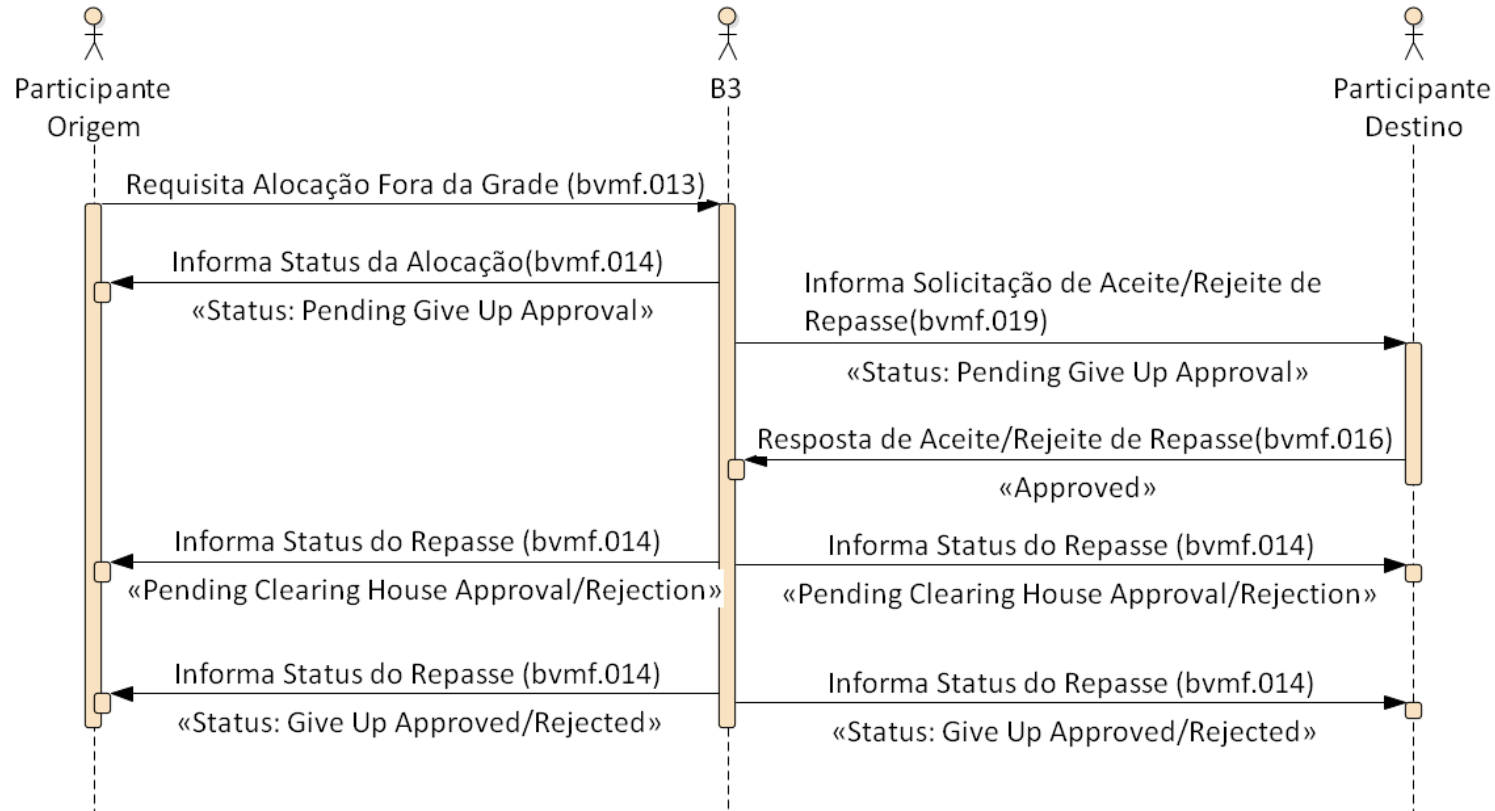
Participante Origem

B3

Participante Destino

Requisita Alocação Fora da Grade (bvmf.013)

Informa Status da Alocação(bvmf.014)

«Status: Pending Give Up Approval»

Informa Solicitação de Aceite/Rejeite de Repasse(bvmf.019)

«Status: Pending Give Up Approval»

Resposta de Aceite/Rejeite de Repasse(bvmf.016)

«Approved»

Informa Status do Repasse (bvmf.014)

«Pending Clearing House Approval/Rejection»

Informa Status do Repasse (bvmf.014)

«Pending Clearing House Approval/Rejection»

Informa Status do Repasse (bvmf.014)

«Status: Give Up Approved/Rejected»

Informa Status do Repasse (bvmf.014)

«Status: Give Up Approved/Rejected»